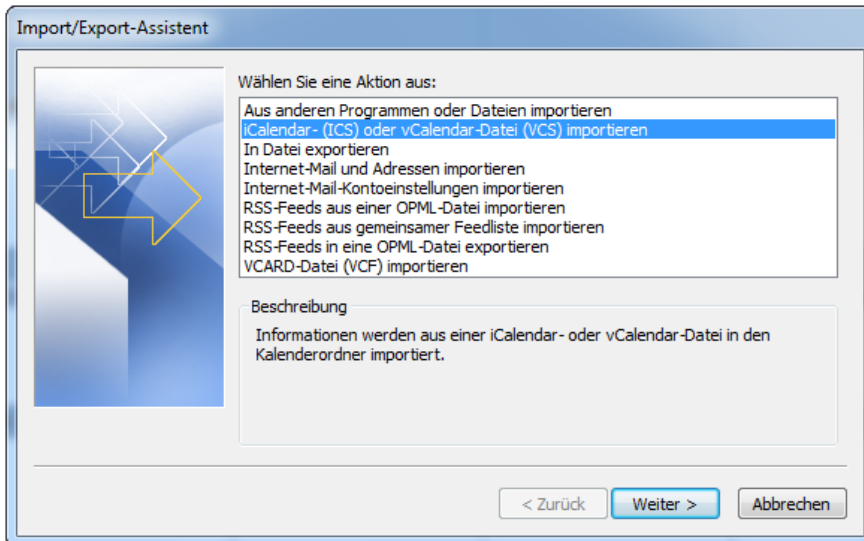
Import/Export-Assistent

Wählen Sie eine Aktion aus:

Aus anderen Programmen oder Dateien importieren
iCalendar- (ICS) oder vCalendar-Datei (VCS) importieren
In Datei exportieren
Internet-Mail und Adressen importieren
Internet-Mail-Kontoeinstellungen importieren
RSS-Feeds aus einer OPML-Datei importieren
RSS-Feeds aus gemeinsamer Feedliste importieren
RSS-Feeds in eine OPML-Datei exportieren
VCARD-Datei (VCF) importieren

Beschreibung

Informationen werden aus einer iCalendar- oder vCalendar-Datei in den Kalenderordner importiert.

< Zurück | Weiter > | Abbrechen